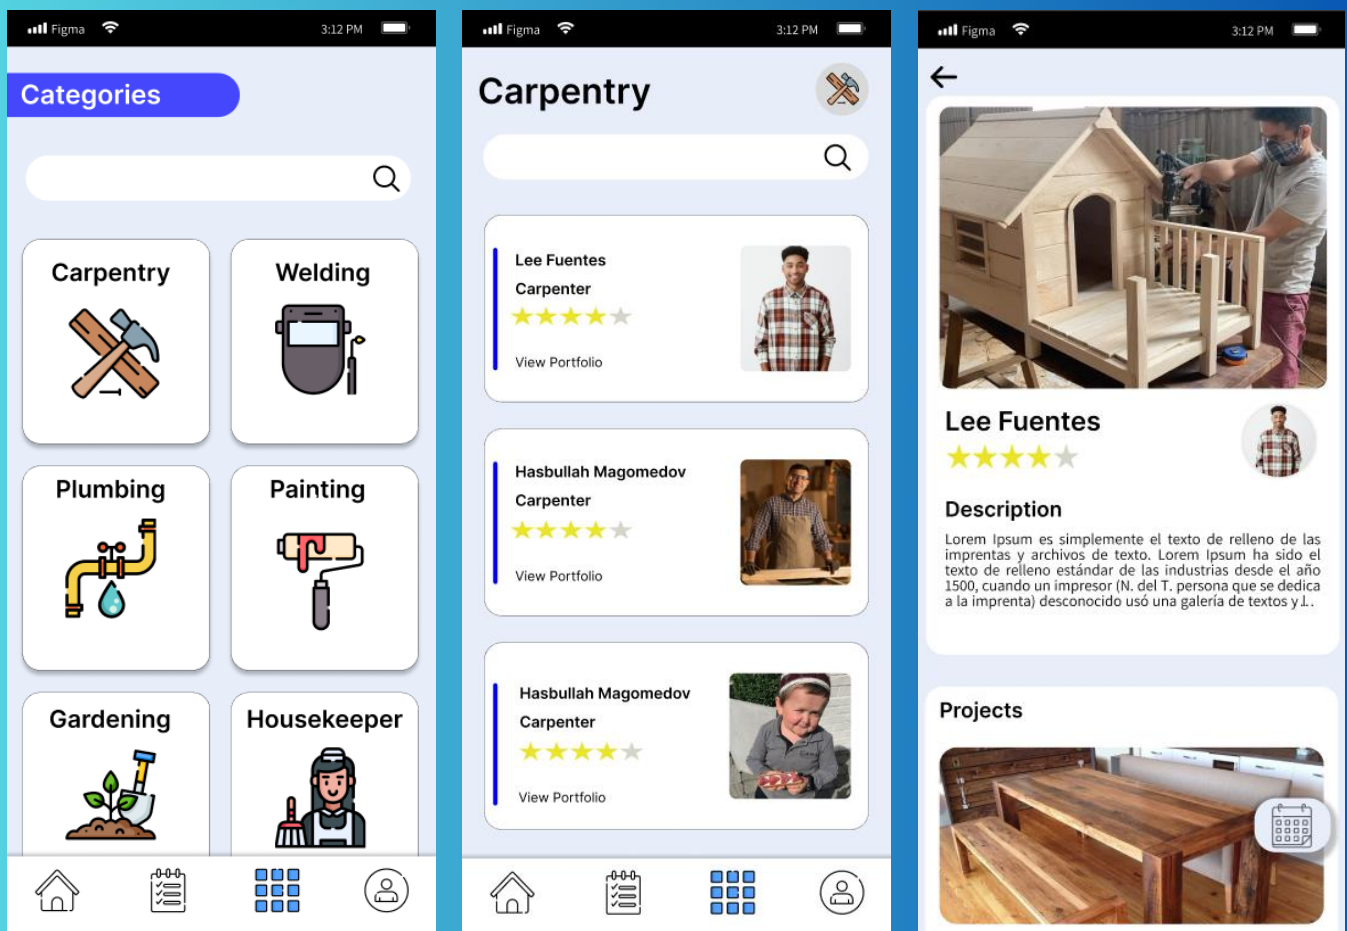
Figma 3:12 PM

Categories

Carpentry

Welding

Plumbing

Painting

Gardening

Housekeeper

Figma 3:12 PM

Carpentry

Lee Fuentes
Carpenter
View Portfolio

Hasbullah Magomedov
Carpenter
View Portfolio

Hasbullah Magomedov
Carpenter
View Portfolio

Figma 3:12 PM

Lee Fuentes

Description

Lorem Ipsum es simplemente el texto de relleno de las imprentas y archivos de texto. Lorem Ipsum ha sido el texto de relleno estándar de las industrias desde el año 1500, cuando un impresor (N. del T. persona que se dedica a la imprenta) desconocido usó una galería de textos y l.

Projects